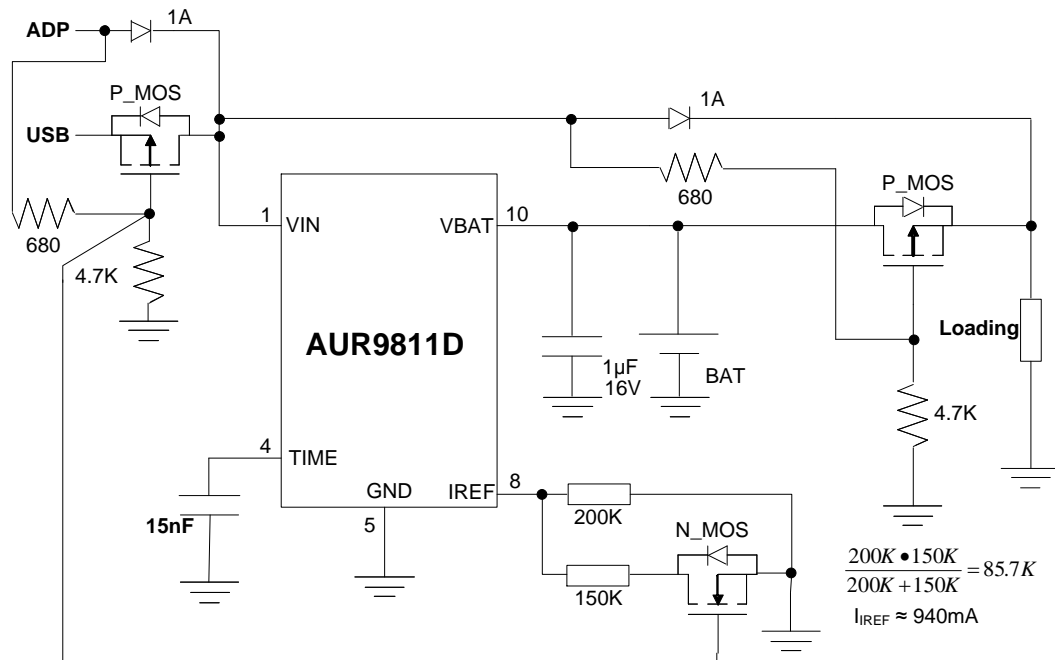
ADP
1A
P_MOS
USB
680
4.7K
1 VIN
AUR9811D
4 TIME
15nF
GND
5
VBAT 10
IREF 8
1A
680
P_MOS
1µF
16V
BAT
Loading
4.7K
200K
N_MOS
150K
$\frac{200K \bullet 150K}{200K + 150K} = 85.7K$
$I_{IREF} \approx 940mA$